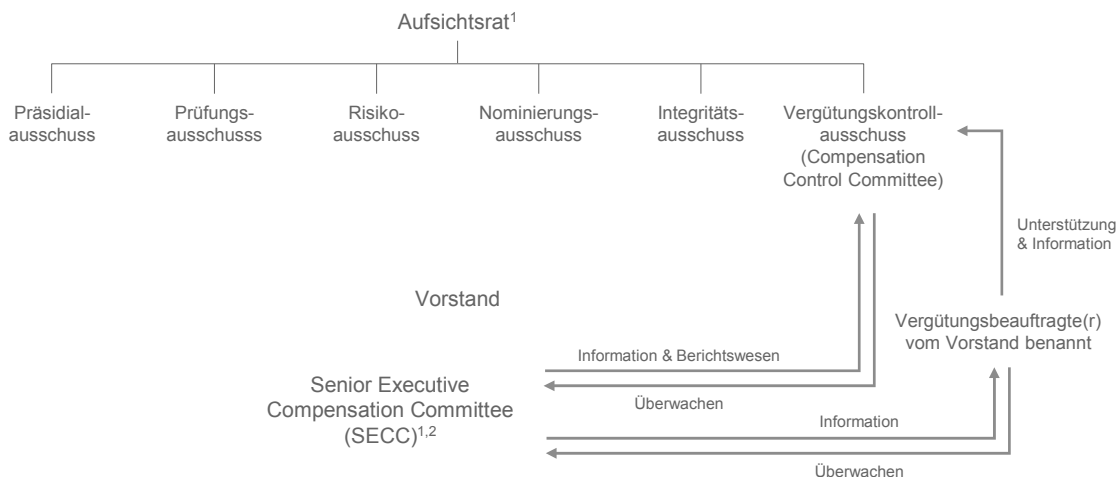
Aufsichtsrat$^{1}$

Präsidialausschuss

Prüfungsausschusss

Risikoausschuss

Nominierungsausschuss

Integritätsausschuss

Vergütungskontrollausschuss (Compensation Control Committee)

Unterstützung & Information

Vorstand

Vergütungsbeauftragte(r) vom Vorstand benannt

Information & Berichtswesen

Senior Executive Compensation Committee (SECC)$^{1,2}$

Überwachen

Information

Überwachen